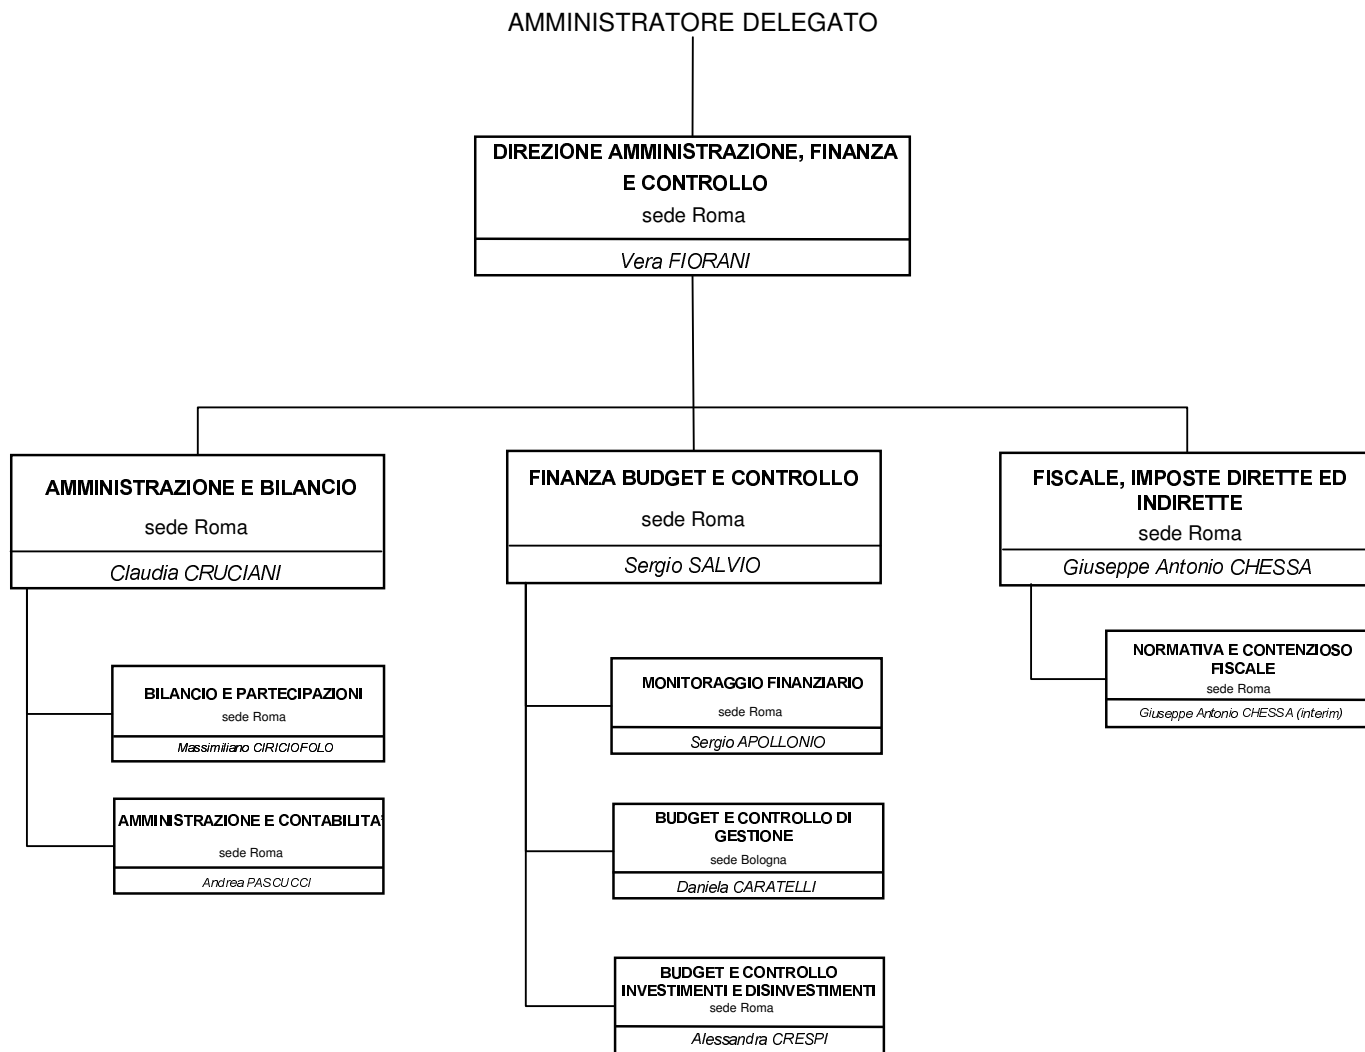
AMMINISTRATORE DELEGATO

DIREZIONE AMMINISTRAZIONE, FINANZA E CONTROLLO
sede Roma
Vera FIORANI

AMMINISTRAZIONE E BILANCIO
sede Roma
Claudia CRUCIANI

BILANCIO E PARTECIPAZIONI
sede Roma
Massimiliano CIRICIOFOLO

AMMINISTRAZIONE E CONTABILITA'
sede Roma
Andrea PASCUCCI

FINANZA BUDGET E CONTROLLO
sede Roma
Sergio SALVIO

MONITORAGGIO FINANZIARIO
sede Roma
Sergio APOLLONIO

BUDGET E CONTROLLO DI GESTIONE
sede Bologna
Daniela CARATELLI

BUDGET E CONTROLLO INVESTIMENTI E DISINVESTIMENTI
sede Roma
Alessandra CRESPI

FISCALE, IMPOSTE DIRETTE ED INDIRETTE
sede Roma
Giuseppe Antonio CHESSA

NORMATIVA E CONTENZIOSO FISCALE
sede Roma
Giuseppe Antonio CHESSA (interim)